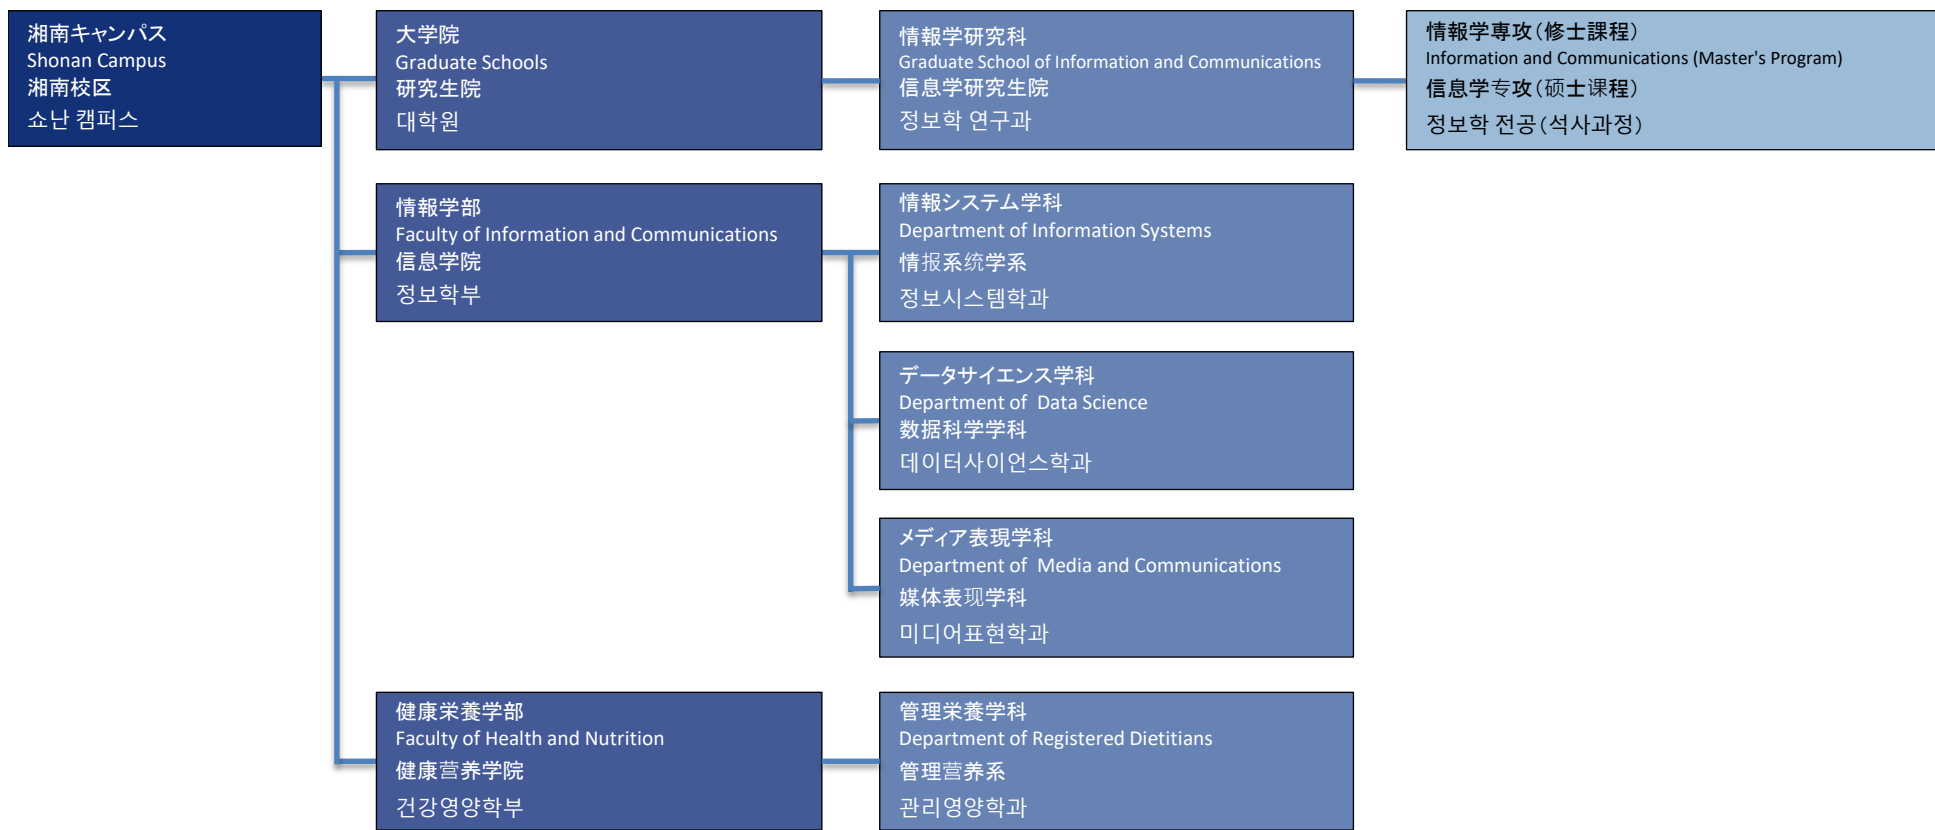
湘南キャンパス
Shonan Campus
湘南校区
쇼난 캠퍼스

大学院
Graduate Schools
研究生院
대학원

情報学研究科
Graduate School of Information and Communications
信息学研究生院
정보학 연구과

情報学専攻（修士課程）
Information and Communications (Master's Program)
信息学专攻（硕士课程）
정보학 전공(석사과정)

情報学部
Faculty of Information and Communications
信息学院
정보학부

情報システム学科
Department of Information Systems
情报系统学系
정보시스템학과

データサイエンス学科
Department of Data Science
数据科学学科
데이터사이언스학과

メディア表現学科
Department of Media and Communications
媒体表现学科
미디어표현학과

健康栄養学部
Faculty of Health and Nutrition
健康营养学院
건강영양학부

管理栄養学科
Department of Registered Dietitians
管理营养系
관리영양학과